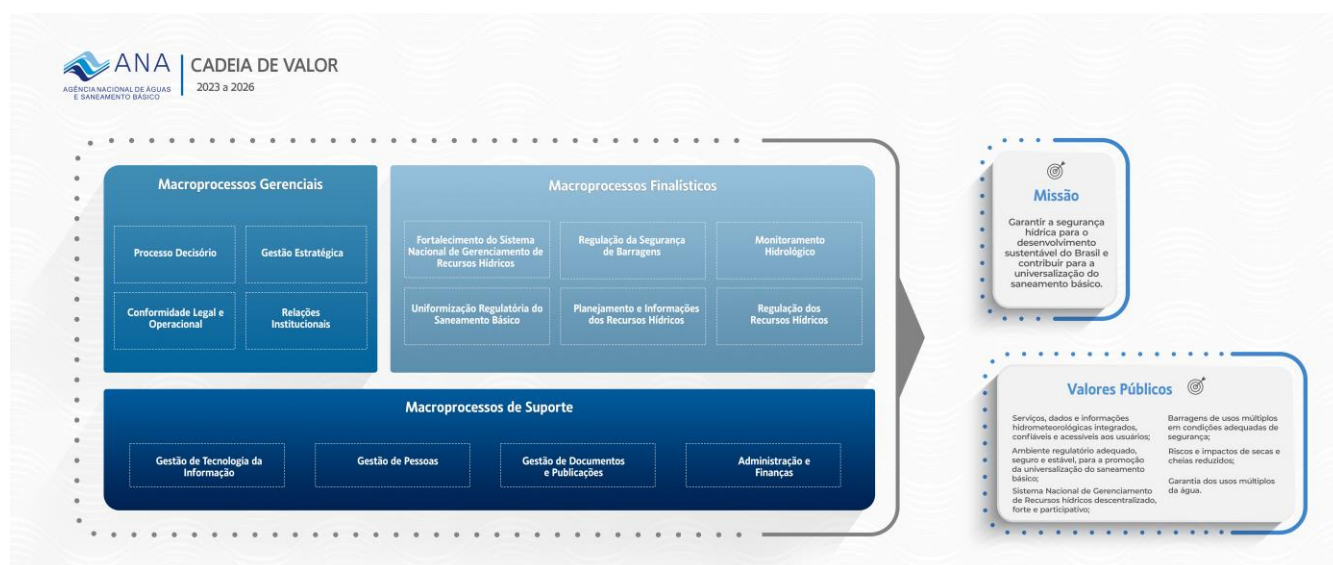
ANA
AGÊNCIA NACIONAL DE ÁGUAS E SANEAMENTO BÁSICO

CADEIA DE VALOR
2023 a 2026

Macroprocessos Gerenciais

Processo Decisório

Gestão Estratégica

Conformidade Legal e Operacional

Relações Institucionais

Macroprocessos Finalísticos

Fortalecimento do Sistema Nacional de Gerenciamento de Recursos Hídricos

Regulação da Segurança de Barragens

Monitoramento Hidrológico

Uniformização Regulatória do Saneamento Básico

Planejamento e Informações dos Recursos Hídricos

Regulação dos Recursos Hídricos

Macroprocessos de Suporte

Gestão de Tecnologia da Informação

Gestão de Pessoas

Gestão de Documentos e Publicações

Administração e Finanças

Missão

Garantir a segurança hídrica para o desenvolvimento sustentável do Brasil e contribuir para a universalização do saneamento básico.

Valores Públicos

Serviços, dados e informações hidrometeorológicas integrados, confiáveis e acessíveis aos usuários;

Ambiente regulatório adequado, seguro e estável, para a promoção da universalização do saneamento básico;

Sistema Nacional de Gerenciamento de Recursos hídricos descentralizado, forte e participativo;

Barragens de usos múltiplos em condições adequadas de segurança;

Riscos e impactos de secas e cheias reduzidos;

Garantia dos usos múltiplos da água.